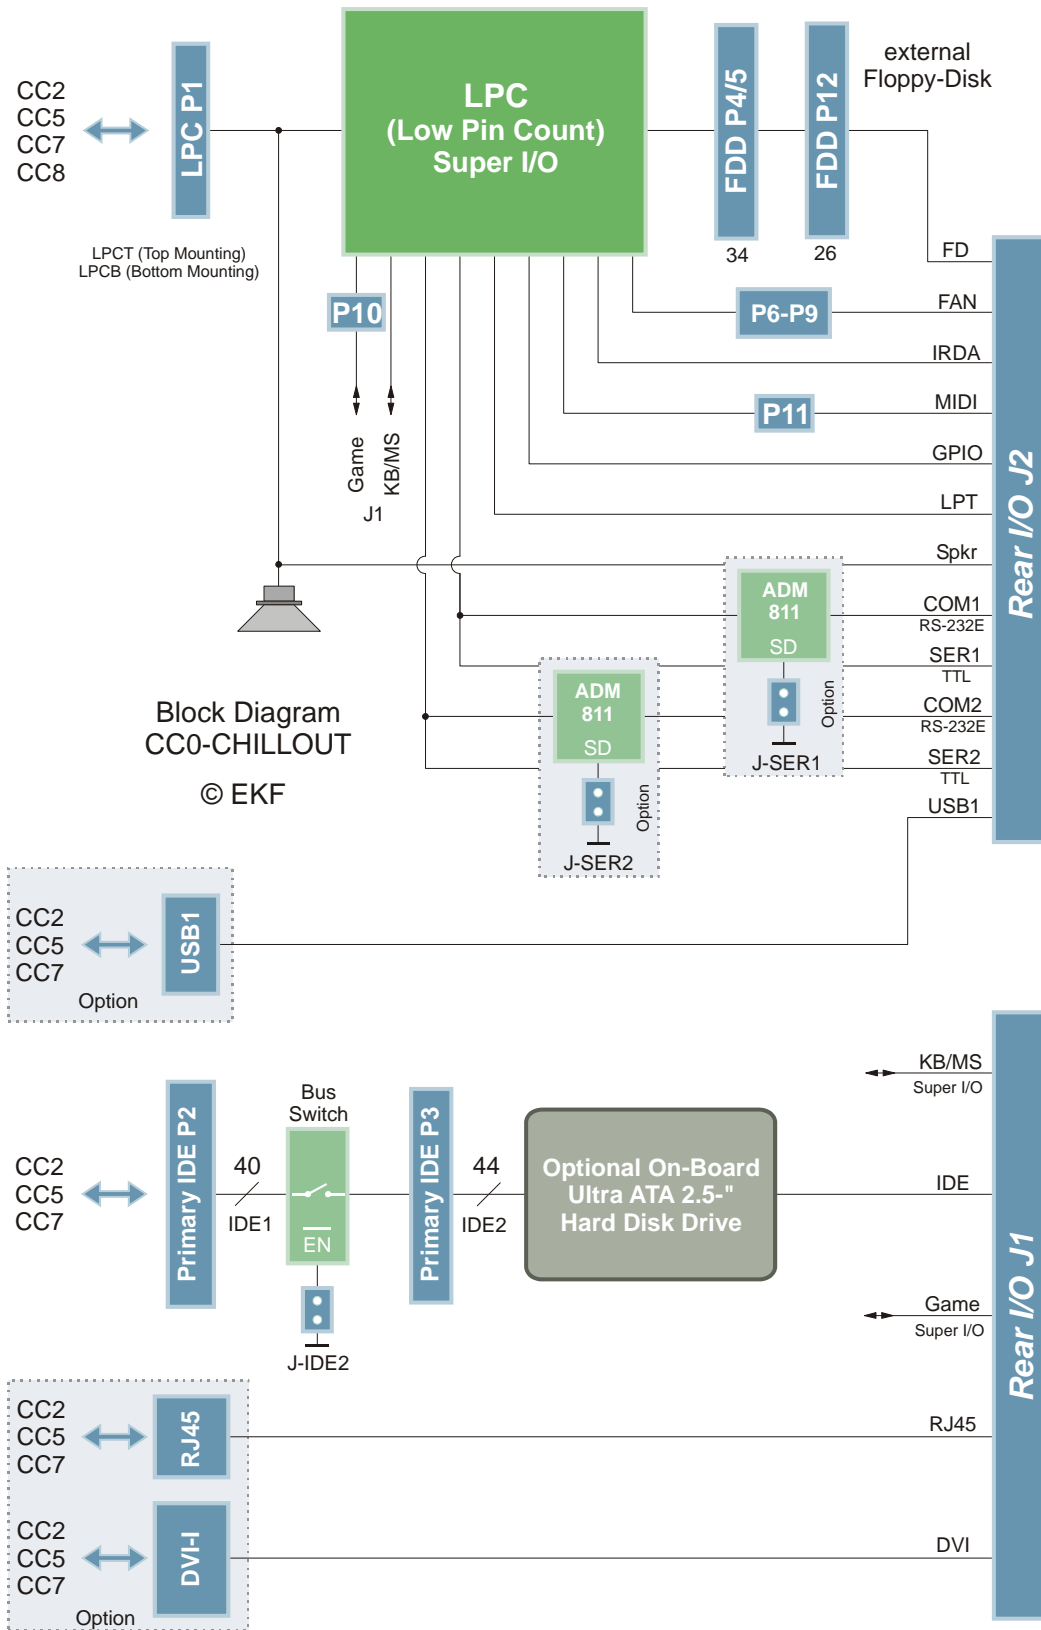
CC2
CC5
CC7
CC8

LPC P1

LPCT (Top Mounting)
LPCB (Bottom Mounting)

LPC
(Low Pin Count)
Super I/O

FDD P4/5
34

FDD P12
26

external
Floppy-Disk

P10

Game
KB/MS
J1

P6-P9

P11

FD
FAN
IRDA
MIDI
GPIO
LPT
Spkr
COM1
RS-232E
SER1
TTL
COM2
RS-232E
SER2
TTL
USB1

Rear I/O J2

ADM
811
SD

J-SER1
Option

ADM
811
SD

J-SER2
Option

Block Diagram
CC0-CHILLOUT

© EKF

CC2
CC5
CC7
Option

USB1

CC2
CC5
CC7

Primary IDE P2

40
IDE1

Bus
Switch

EN

J-IDE2

Primary IDE P3

44
IDE2

Optional On-Board
Ultra ATA 2.5-"
Hard Disk Drive

KB/MS
Super I/O
IDE
Game
Super I/O
RJ45
DVI

Rear I/O J1

CC2
CC5
CC7

RJ45

CC2
CC5
CC7
Option

DVI-I